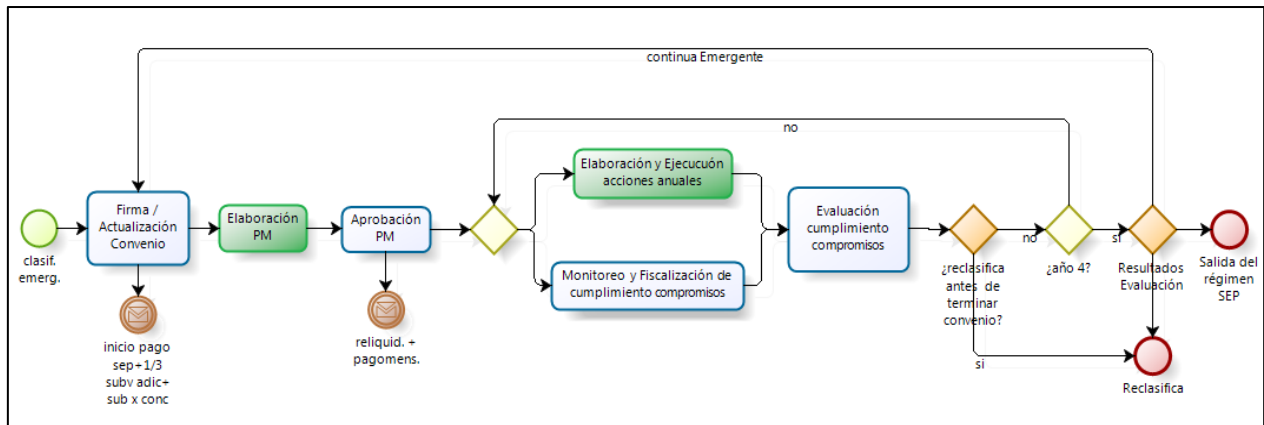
continua Emergente

no

clasif. emerg.

Firma / Actualización Convenio

inicio pago sep+1/3 subv adic+ sub x conc

Elaboración PM

Aprobación PM

reliquid. + pagomens.

Elaboración y Ejecucuón acciones anuales

Monitoreo y Fiscalización de cumplimiento compromisos

Evaluación cumplimiento compromisos

¿reclasifica antes de terminar convenio?

no

¿año 4?

si

Resultados Evaluación

Salida del régimen SEP

si

Reclasifica